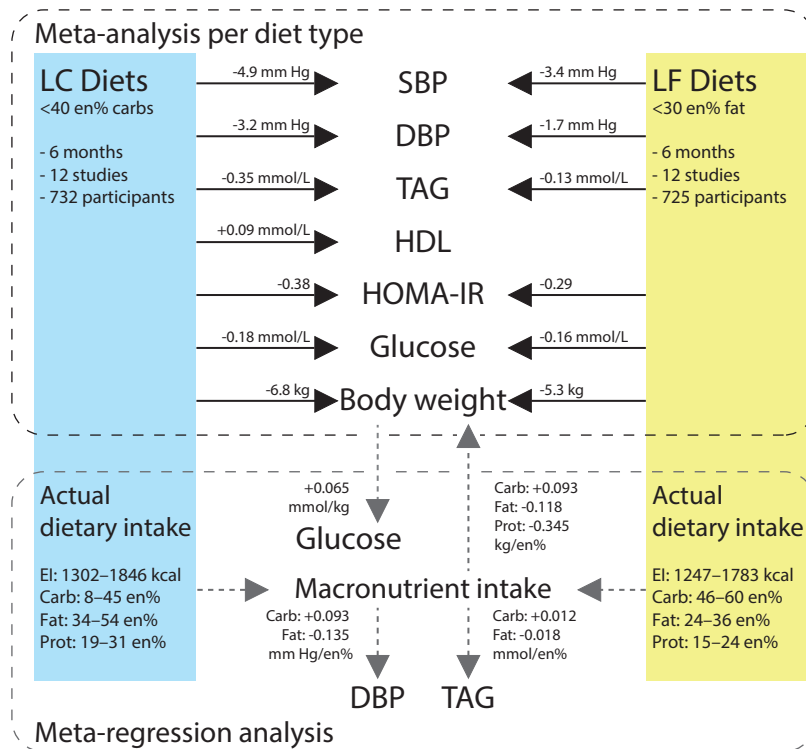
Meta-analysis per diet type

LC Diets
<40 en% carbs

- 6 months
- 12 studies
- 732 participants

LF Diets
<30 en% fat

- 6 months
- 12 studies
- 725 participants

-4.9 mm Hg
SBP
-3.4 mm Hg

-3.2 mm Hg
DBP
-1.7 mm Hg

-0.35 mmol/L
TAG
-0.13 mmol/L

+0.09 mmol/L
HDL

-0.38
HOMA-IR
-0.29

-0.18 mmol/L
Glucose
-0.16 mmol/L

-6.8 kg
Body weight
-5.3 kg

Actual dietary intake

EI: 1302–1846 kcal
Carb: 8–45 en%
Fat: 34–54 en%
Prot: 19–31 en%

+0.065 mmol/kg
Glucose

Carb: +0.093
Fat: -0.118
Prot: -0.345
kg/en%

Actual dietary intake

EI: 1247–1783 kcal
Carb: 46–60 en%
Fat: 24–36 en%
Prot: 15–24 en%

Macronutrient intake

Carb: +0.093
Fat: -0.135
mm Hg/en%

Carb: +0.012
Fat: -0.018
mmol/en%

DBP
TAG

Meta-regression analysis